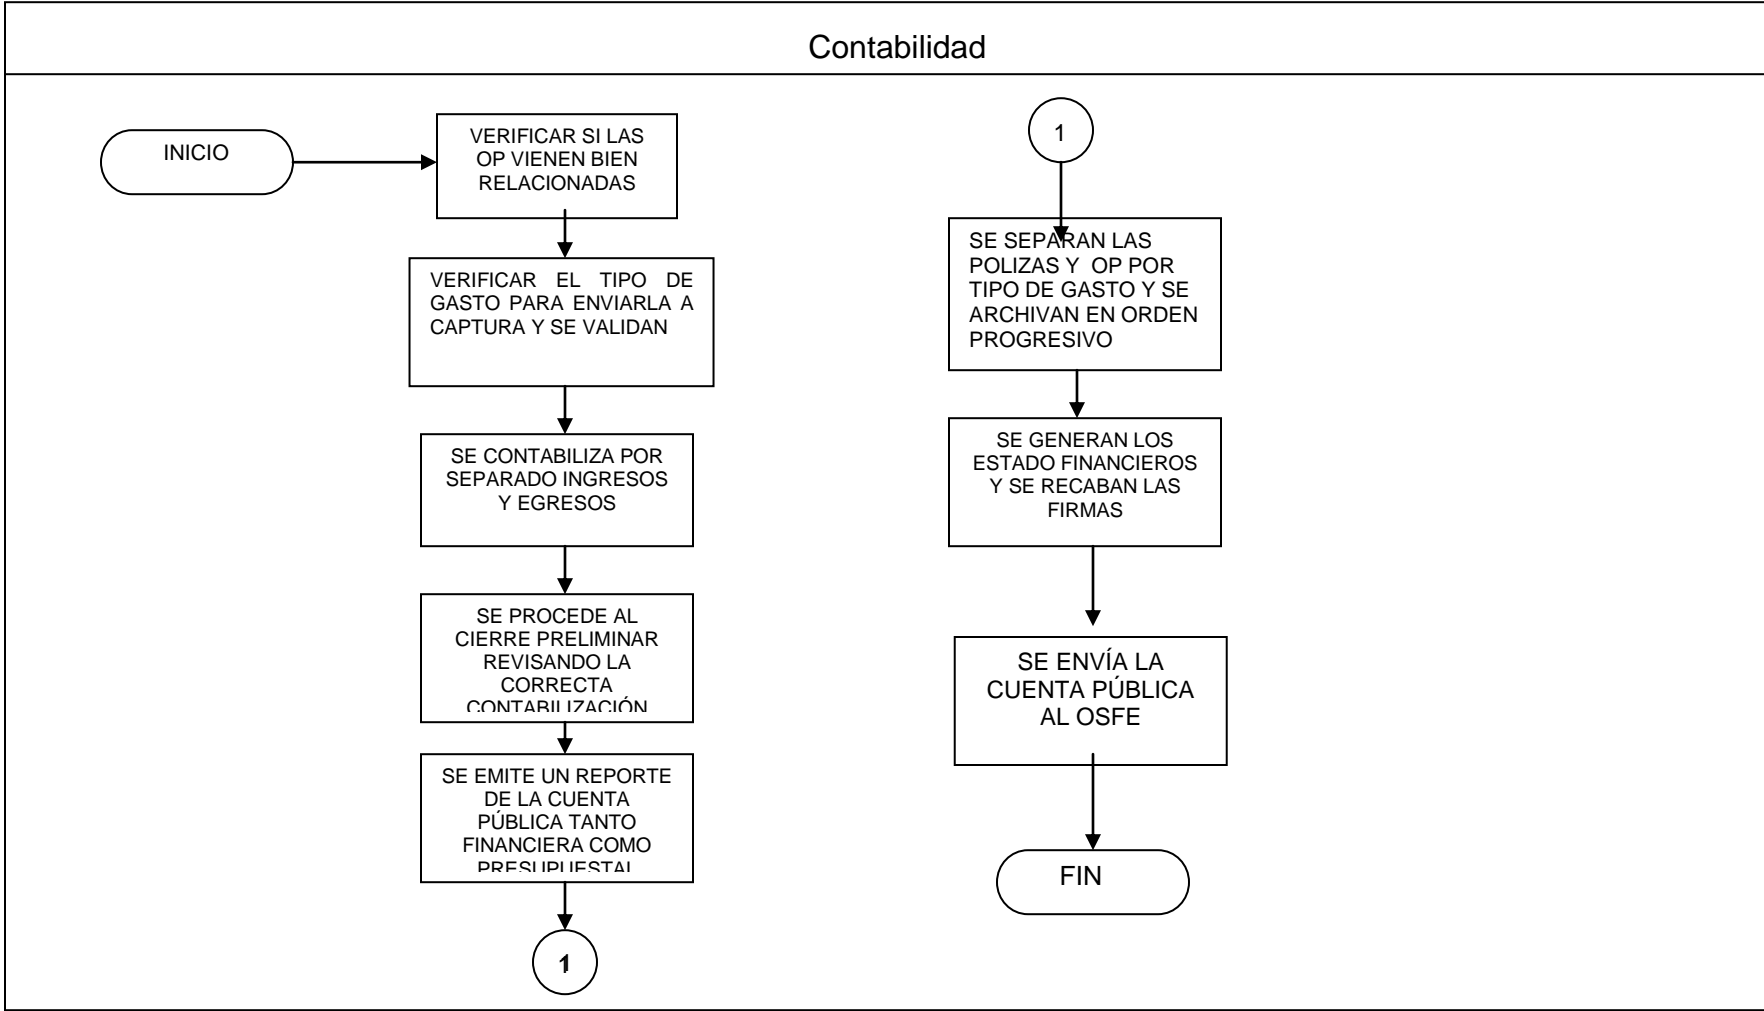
Contabilidad

INICIO

VERIFICAR SI LAS OP VIENEN BIEN RELACIONADAS

VERIFICAR EL TIPO DE GASTO PARA ENVIARLA A CAPTURA Y SE VALIDAN

SE CONTABILIZA POR SEPARADO INGRESOS Y EGRESOS

SE PROCEDE AL CIERRE PRELIMINAR REVISANDO LA CORRECTA CONTABILIZACIÓN

SE EMITE UN REPORTE DE LA CUENTA PÚBLICA TANTO FINANCIERA COMO PRESUPUESTAL

1

1

SE SEPARAN LAS POLIZAS Y OP POR TIPO DE GASTO Y SE ARCHIVAN EN ORDEN PROGRESIVO

SE GENERAN LOS ESTADO FINANCIEROS Y SE RECABAN LAS FIRMAS

SE ENVÍA LA CUENTA PÚBLICA AL OSFE

FIN